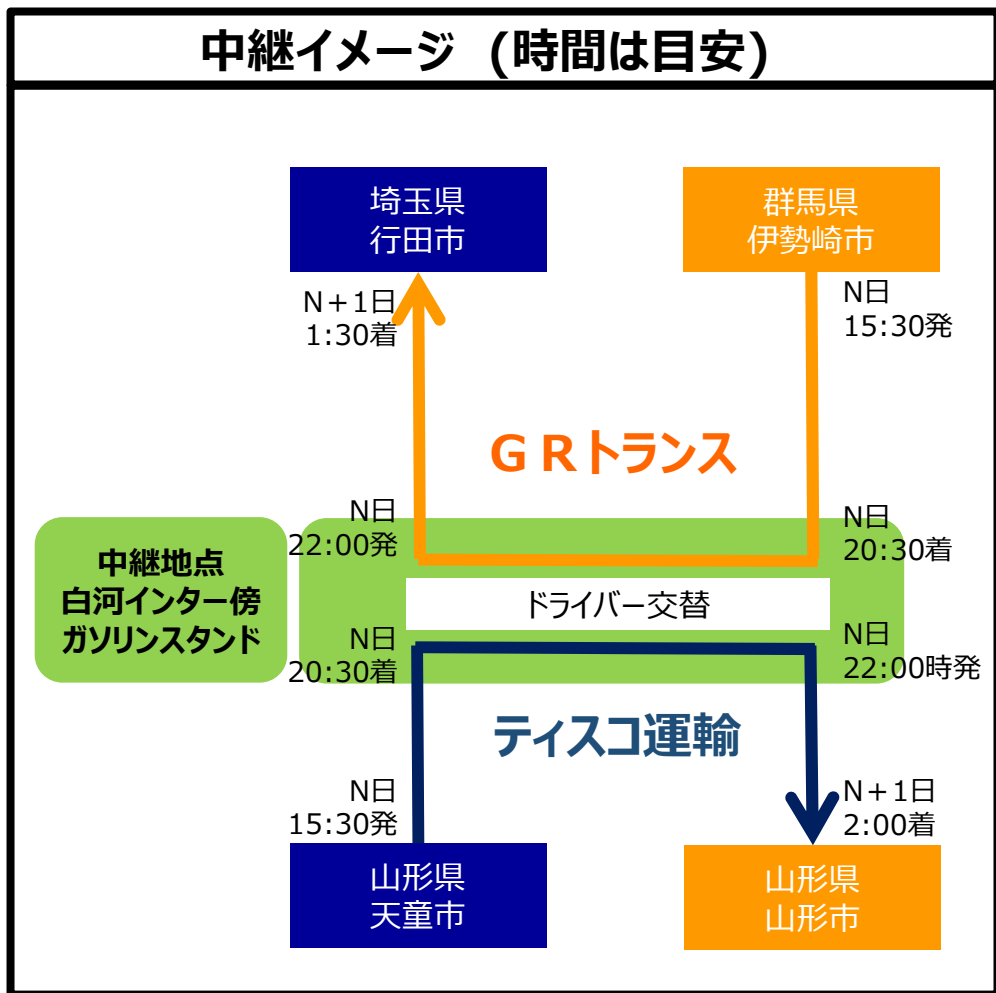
中継イメージ（時間は目安）

埼玉県
行田市

群馬県
伊勢崎市

N＋1日
1:30着

N日
15:30発

ＧＲトランス

中継地点
白河インター傍
ガソリンスタンド

N日
22:00発

N日
20:30着

ドライバー交替

N日
20:30着

N日
22:00時発

ティスコ運輸

N日
15:30発

N＋1日
2:00着

山形県
天童市

山形県
山形市